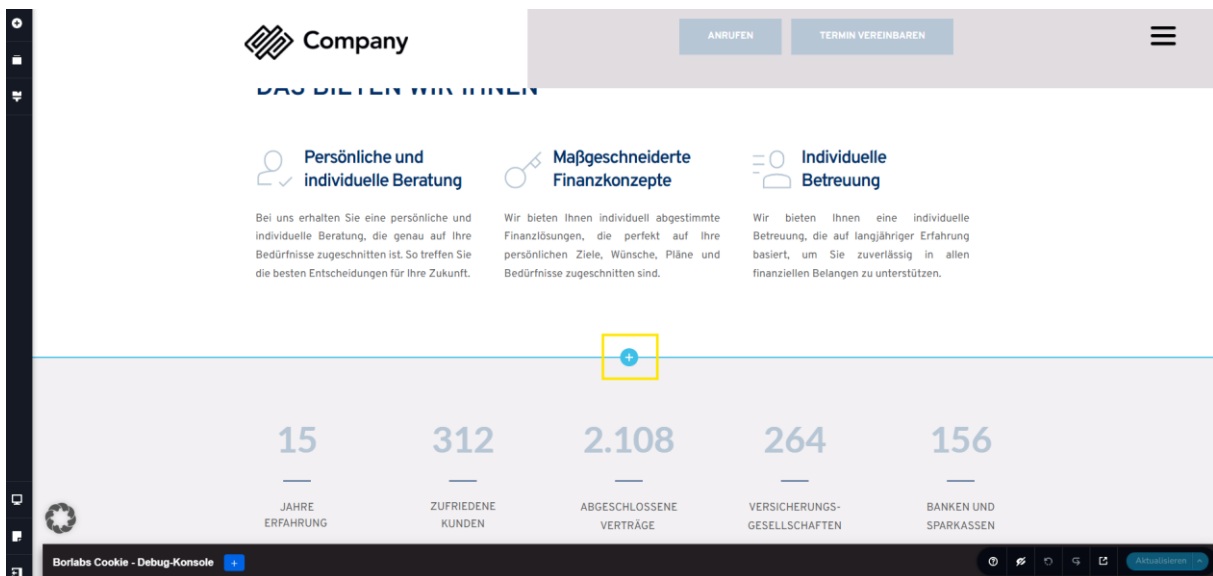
Company

ANRUFEN

TERMIN VEREINBAREN

DAS BIETEN WIR IHNEN

Persönliche und individuelle Beratung

Bei uns erhalten Sie eine persönliche und individuelle Beratung, die genau auf Ihre Bedürfnisse zugeschnitten ist. So treffen Sie die besten Entscheidungen für Ihre Zukunft.

Maßgeschneiderte Finanzkonzepte

Wir bieten Ihnen individuell abgestimmte Finanzlösungen, die perfekt auf Ihre persönlichen Ziele, Wünsche, Pläne und Bedürfnisse zugeschnitten sind.

Individuelle Betreuung

Wir bieten Ihnen eine individuelle Betreuung, die auf langjähriger Erfahrung basiert, um Sie zuverlässig in allen finanziellen Belangen zu unterstützen.

+

15

JAHRE ERFAHRUNG

312

ZUFRIEDENE KUNDEN

2.108

ABGESCHLOSSENE VERTRÄGE

264

VERSICHERUNGS-GESELLSCHAFTEN

156

BANKEN UND SPARKASSEN

Borlabs Cookie - Debug-Konsole +

Aktualisieren